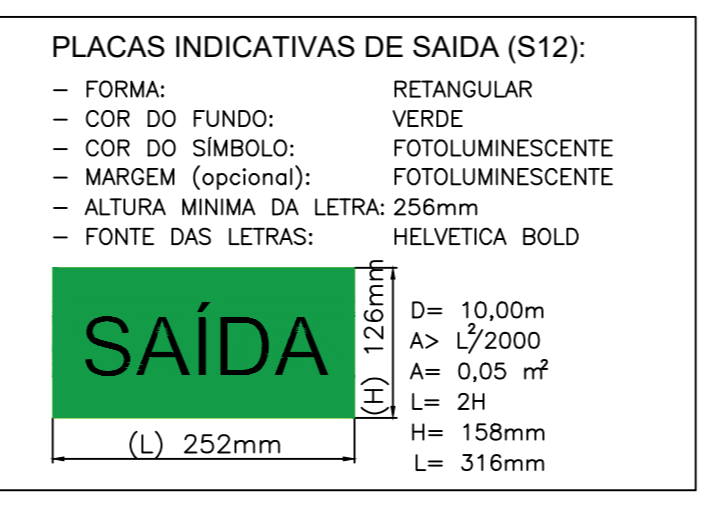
PLACAS INDICATIVAS DE SAIDA (S12):

- FORMA: RETANGULAR
- COR DO FUNDO: VERDE
- COR DO SÍMBOLO: FOTOLUMINESCENTE
- MARGEM (opcional): FOTOLUMINESCENTE
- ALTURA MINIMA DA LETRA: 256mm
- FONTE DAS LETRAS: HELVETICA BOLD

SAÍDA

(H) 126mm

(L) 252mm

D= 10,00m
A> $L^2/2000$
A= 0,05 $m^2$
L= 2H
H= 158mm
L= 316mm